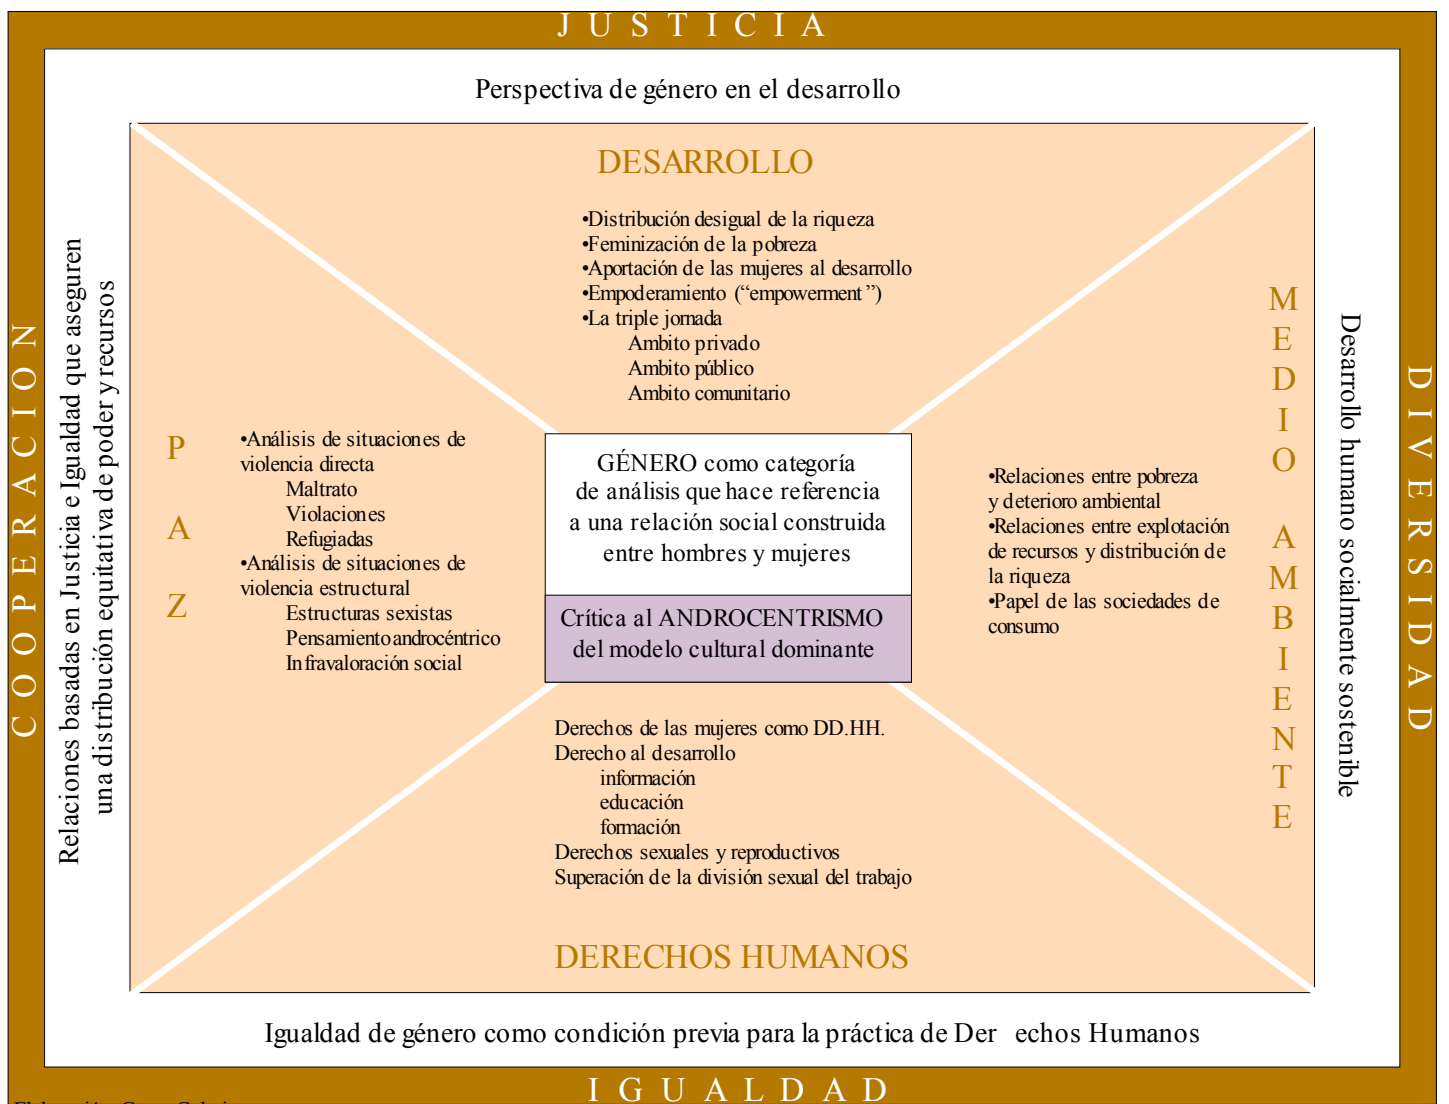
JUSTICIA

Perspectiva de género en el desarrollo

DESARROLLO

•Distribución desigual de la riqueza
•Feminización de la pobreza
•Aportación de las mujeres al desarrollo
•Empoderamiento ("empowerment")
•La triple jornada
Ambito privado
Ambito público
Ambito comunitario

COOPERACION

Relaciones basadas en Justicia e Igualdad que aseguren una distribución equitativa de poder y recursos

PAZ

•Análisis de situaciones de violencia directa
Maltrato
Violaciones
Refugiadas
•Análisis de situaciones de violencia estructural
Estructuras sexistas
Pensamiento androcéntrico
Infravaloración social

GÉNERO como categoría de análisis que hace referencia a una relación social construida entre hombres y mujeres

Crítica al ANDROCENTRISMO del modelo cultural dominante

•Relaciones entre pobreza y deterioro ambiental
•Relaciones entre explotación de recursos y distribución de la riqueza
•Papel de las sociedades de consumo

MEDIO AMBIENTE

Desarrollo humano socialmente sostenible

DIVERSIDAD

Derechos de las mujeres como DD.HH.
Derecho al desarrollo
información
educación
formación
Derechos sexuales y reproductivos
Superación de la división sexual del trabajo

DERECHOS HUMANOS

Igualdad de género como condición previa para la práctica de Derechos Humanos

IGUALDAD

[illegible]